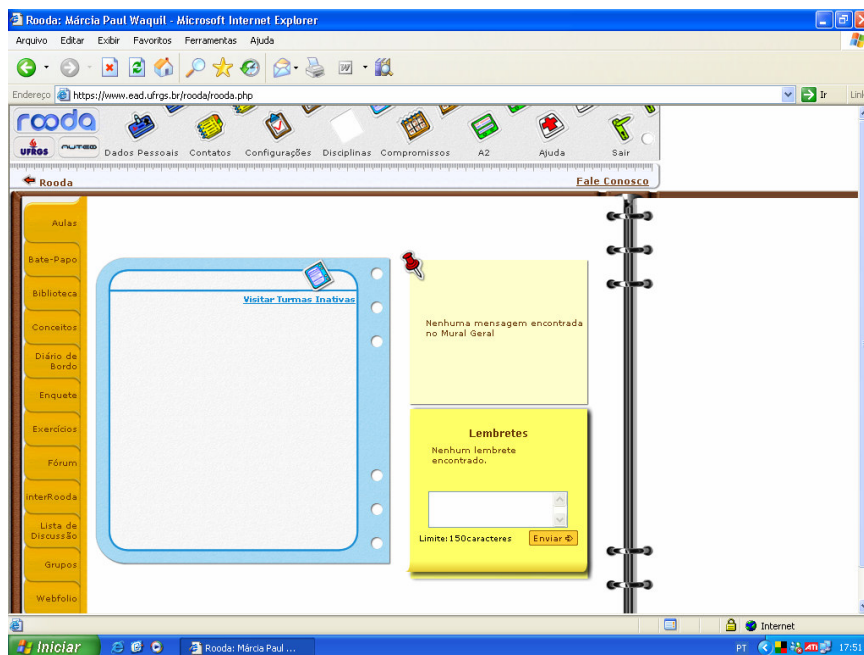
Rooda: Márcia Paul Waquil - Microsoft Internet Explorer

Arquivo Editar Exibir Favoritos Ferramentas Ajuda

Endereço https://www.ead.ufrgs.br/rooda/rooda.php

Ir Link

rooda

UFRGS NUTED

Dados Pessoais Contatos Configurações Disciplinas Compromissos A2 Ajuda Sair

Rooda

Fale Conosco

Aulas

Bate-Papo

Biblioteca

Conceitos

Diário de Bordo

Enquete

Exercícios

Fórum

interRooda

Lista de Discussão

Grupos

Webfolio

Visitar Turmas Inativas

Nenhuma mensagem encontrada no Mural Geral

Lembretes

Nenhum lembrete encontrado.

Limite:150caracteres

Enviar

Internet

Iniciar

Rooda: Márcia Paul ...

PT

17:51